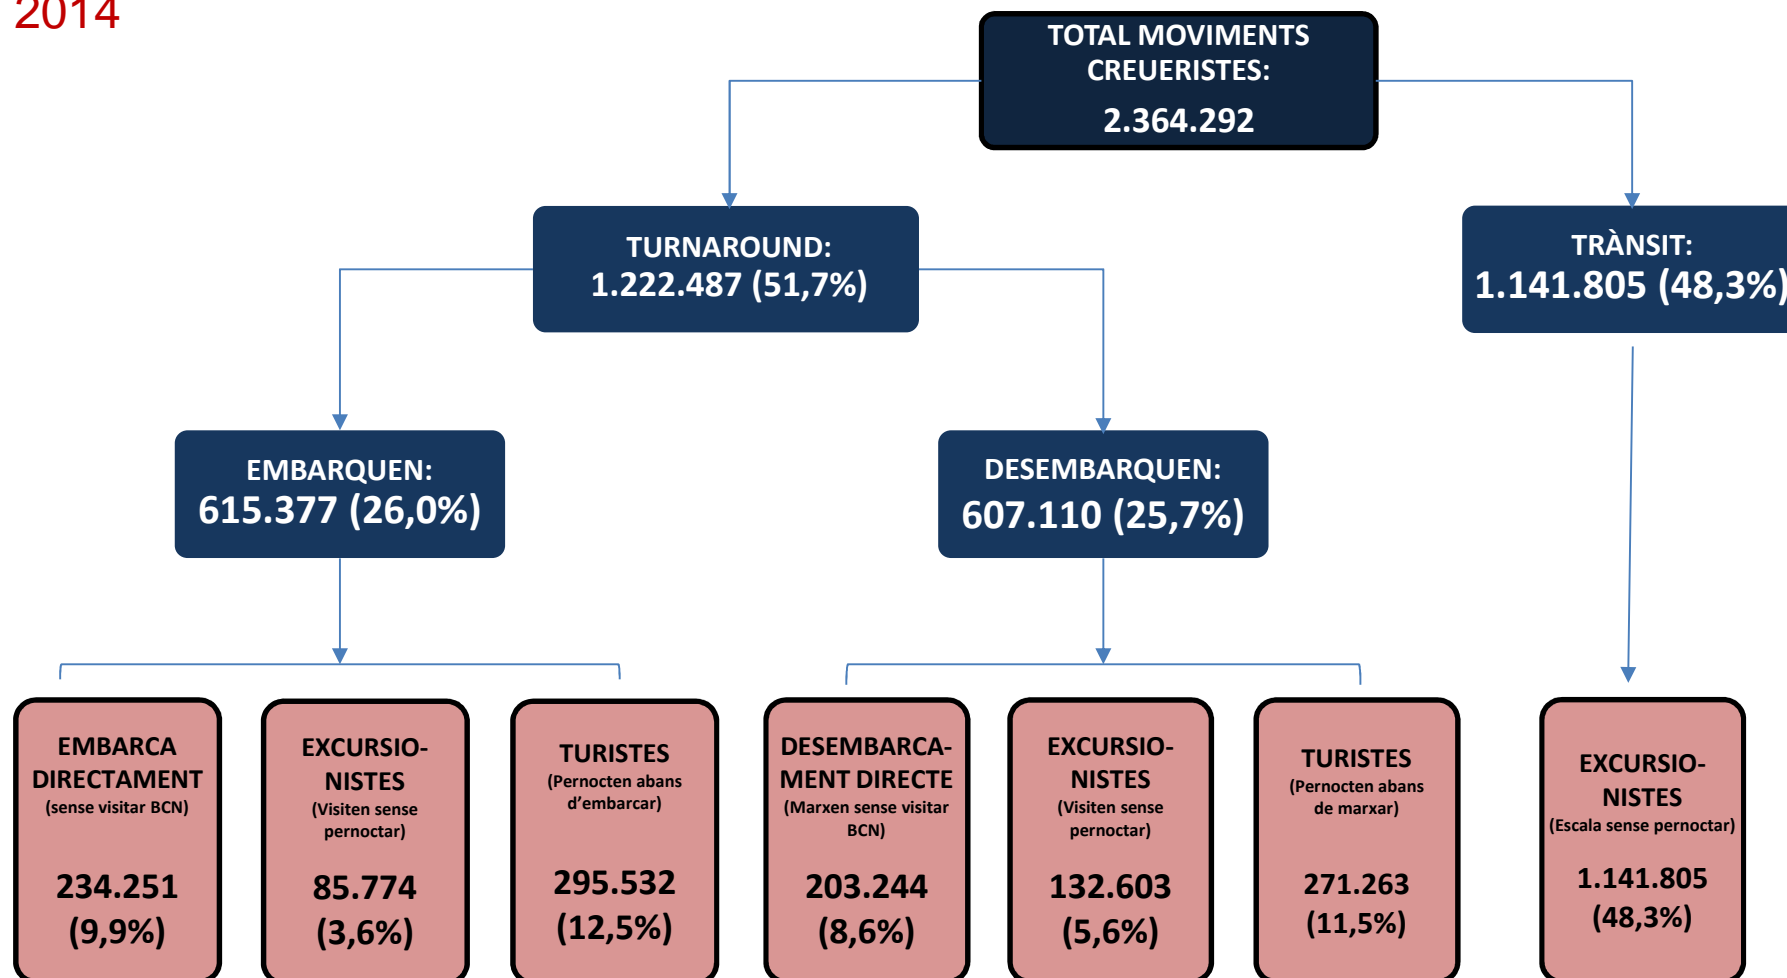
2014

TOTAL MOVIMENTS CREUERISTES:
2.364.292

TURNAROUND:
1.222.487 (51,7%)

TRÀNSIT:
1.141.805 (48,3%)

EMBARQUEN:
615.377 (26,0%)

DESEMBARQUEN:
607.110 (25,7%)

EMBARCA DIRECTAMENT
(sense visitar BCN)
234.251
(9,9%)

EXCURSIONISTES
(Visiten sense pernoctar)
85.774
(3,6%)

TURISTES
(Pernocten abans d'embarcar)
295.532
(12,5%)

DESEMBARCAMENT DIRECTE
(Marxen sense visitar BCN)
203.244
(8,6%)

EXCURSIONISTES
(Visiten sense pernoctar)
132.603
(5,6%)

TURISTES
(Pernocten abans de marxar)
271.263
(11,5%)

EXCURSIONISTES
(Escala sense pernoctar)
1.141.805
(48,3%)